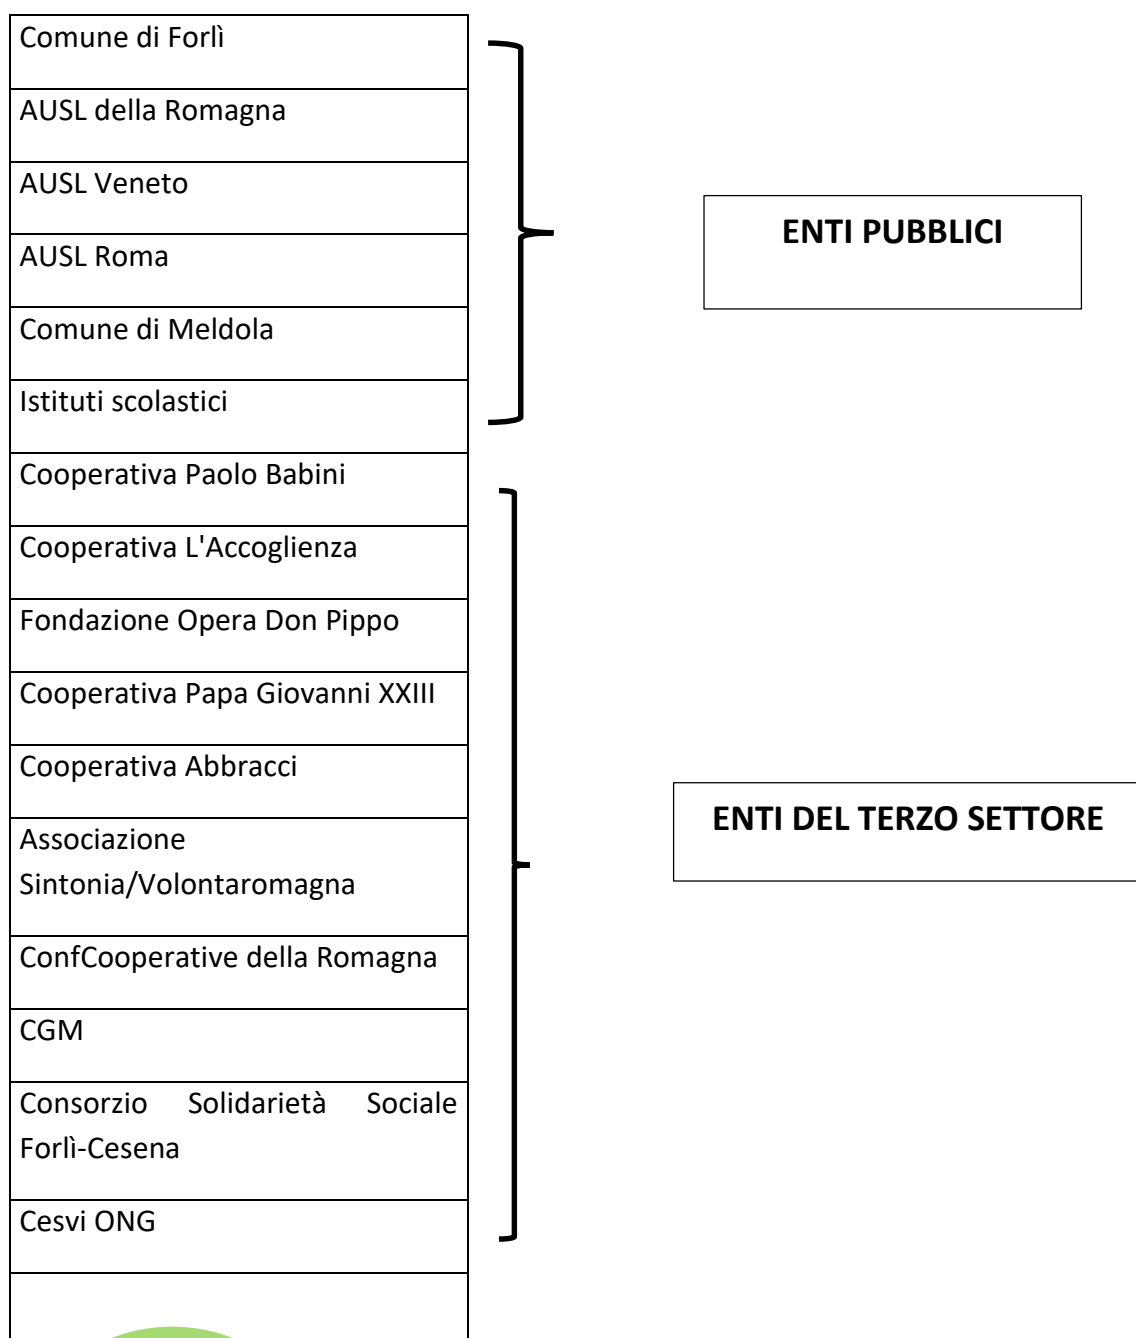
| Comune di Forlì |
|---|
| AUSL della Romagna |
| AUSL Veneto |
| AUSL Roma |
| Comune di Meldola |
| Istituti scolastici |
| Cooperativa Paolo Babini |
| Cooperativa L'Accoglienza |
| Fondazione Opera Don Pippo |
| Cooperativa Papa Giovanni XXIII |
| Cooperativa Abbracci |
| Associazione Sintonia/Volontaromagna |
| ConfCooperative della Romagna |
| CGM |
| Consorzio Solidarietà Sociale Forlì-Cesena |
| Cesvi ONG |
| |

ENTI PUBBLICI

ENTI DEL TERZO SETTORE